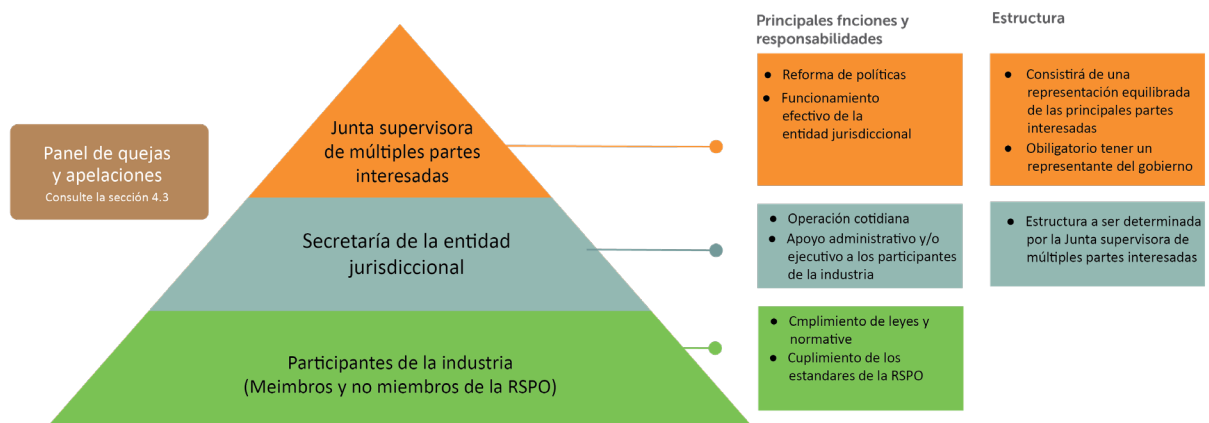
Panel de quejas y apelaciones
Consulte la sección 4.3

Junta supervisora de múltiples partes interesadas

Secretaría de la entidad jurisdiccional

Participantes de la industria
(Meimbros y no miembros de la RSPO)

Principales fnciones y responsabilidades

- Reforma de políticas
- Funcionamiento efectivo de la entidad jurisdiccional

- Operación cotidiana
- Apoyo administrativo y/o ejecutivo a los participantes de la industria

- Cmplimiento de leyes y normative
- Cuplimiento de los estandares de la RSPO

Estructura

- Consistirá de una representación equilibrada de las principales partes interesadas
- Obiligatorio tener un representante del gobierno

- Estructura a ser determinada por la Junta supervisora de múltiples partes interesadas